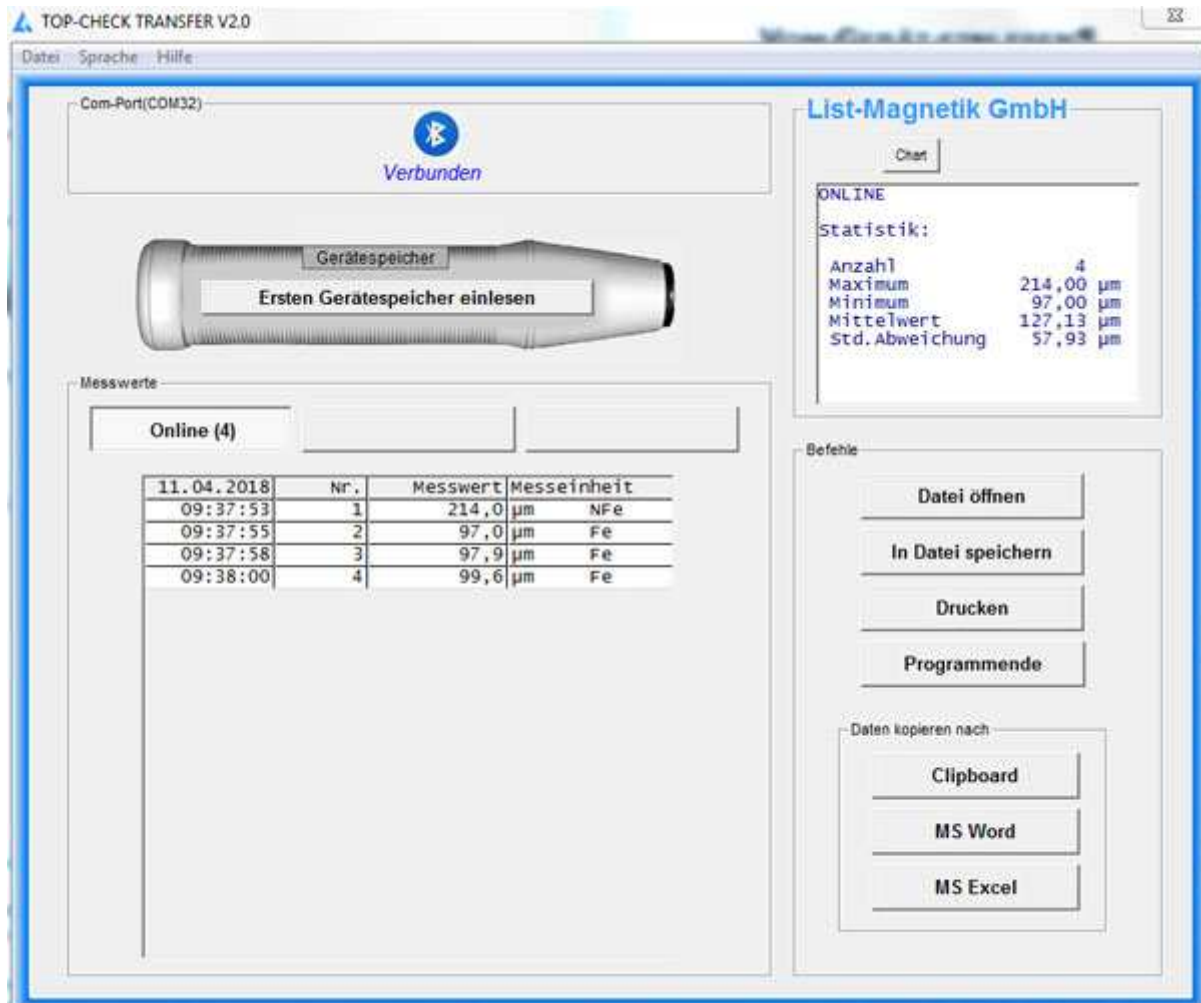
TOP-CHECK TRANSFER V2.0

Datei Sprache Hilfe

Com-Port(COM32)

Verbunden

Gerätespeicher

Ersten Gerätespeicher einlesen

Messwerte

Online (4)

| 11.04.2018 | Nr. | Messwert | Messeinheit |
|---|---|---|---|
| 09:37:53 | 1 | 214,0 | µm NFe |
| 09:37:55 | 2 | 97,0 | µm Fe |
| 09:37:58 | 3 | 97,9 | µm Fe |
| 09:38:00 | 4 | 99,6 | µm Fe |

List-Magnetik GmbH

Chart

ONLINE

Statistik:

Anzahl 4
Maximum 214,00 µm
Minimum 97,00 µm
Mittelwert 127,13 µm
Std.Abweichung 57,93 µm

Befehle

Datei öffnen

In Datei speichern

Drucken

Programmende

Daten kopieren nach

Clipboard

MS Word

MS Excel